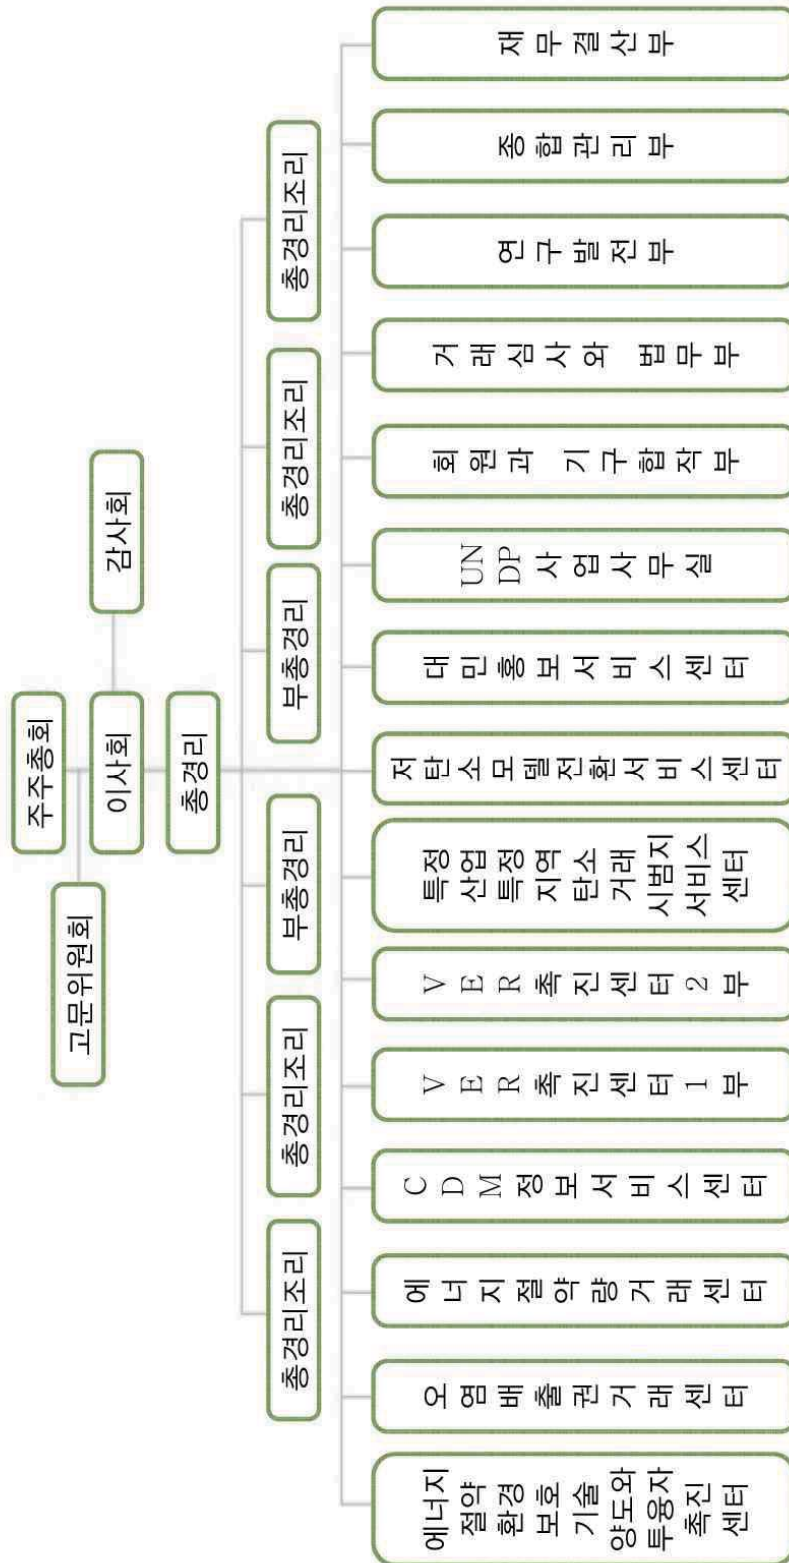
주주총회
고문위원회
이사회
감사회
총경리

총경리조리
총경리조리
부총경리
부총경리
총경리조리
총경리조리

에너지절약 환경보호 기술양도와 투융자 촉진센터
오염배출권거래센터
에너지절약량거래센터
CDM정보서비스센터
VER촉진센터1부
VER촉진센터2부
특정산업 특정지역 탄소거래 시범지 서비스센터
저탄소모델전환서비스센터
대민홍보서비스센터
UNDP사업사무실
회원과 기구협작부
거래심사와 법무부
연구발전부
종합관리부
재무결산부